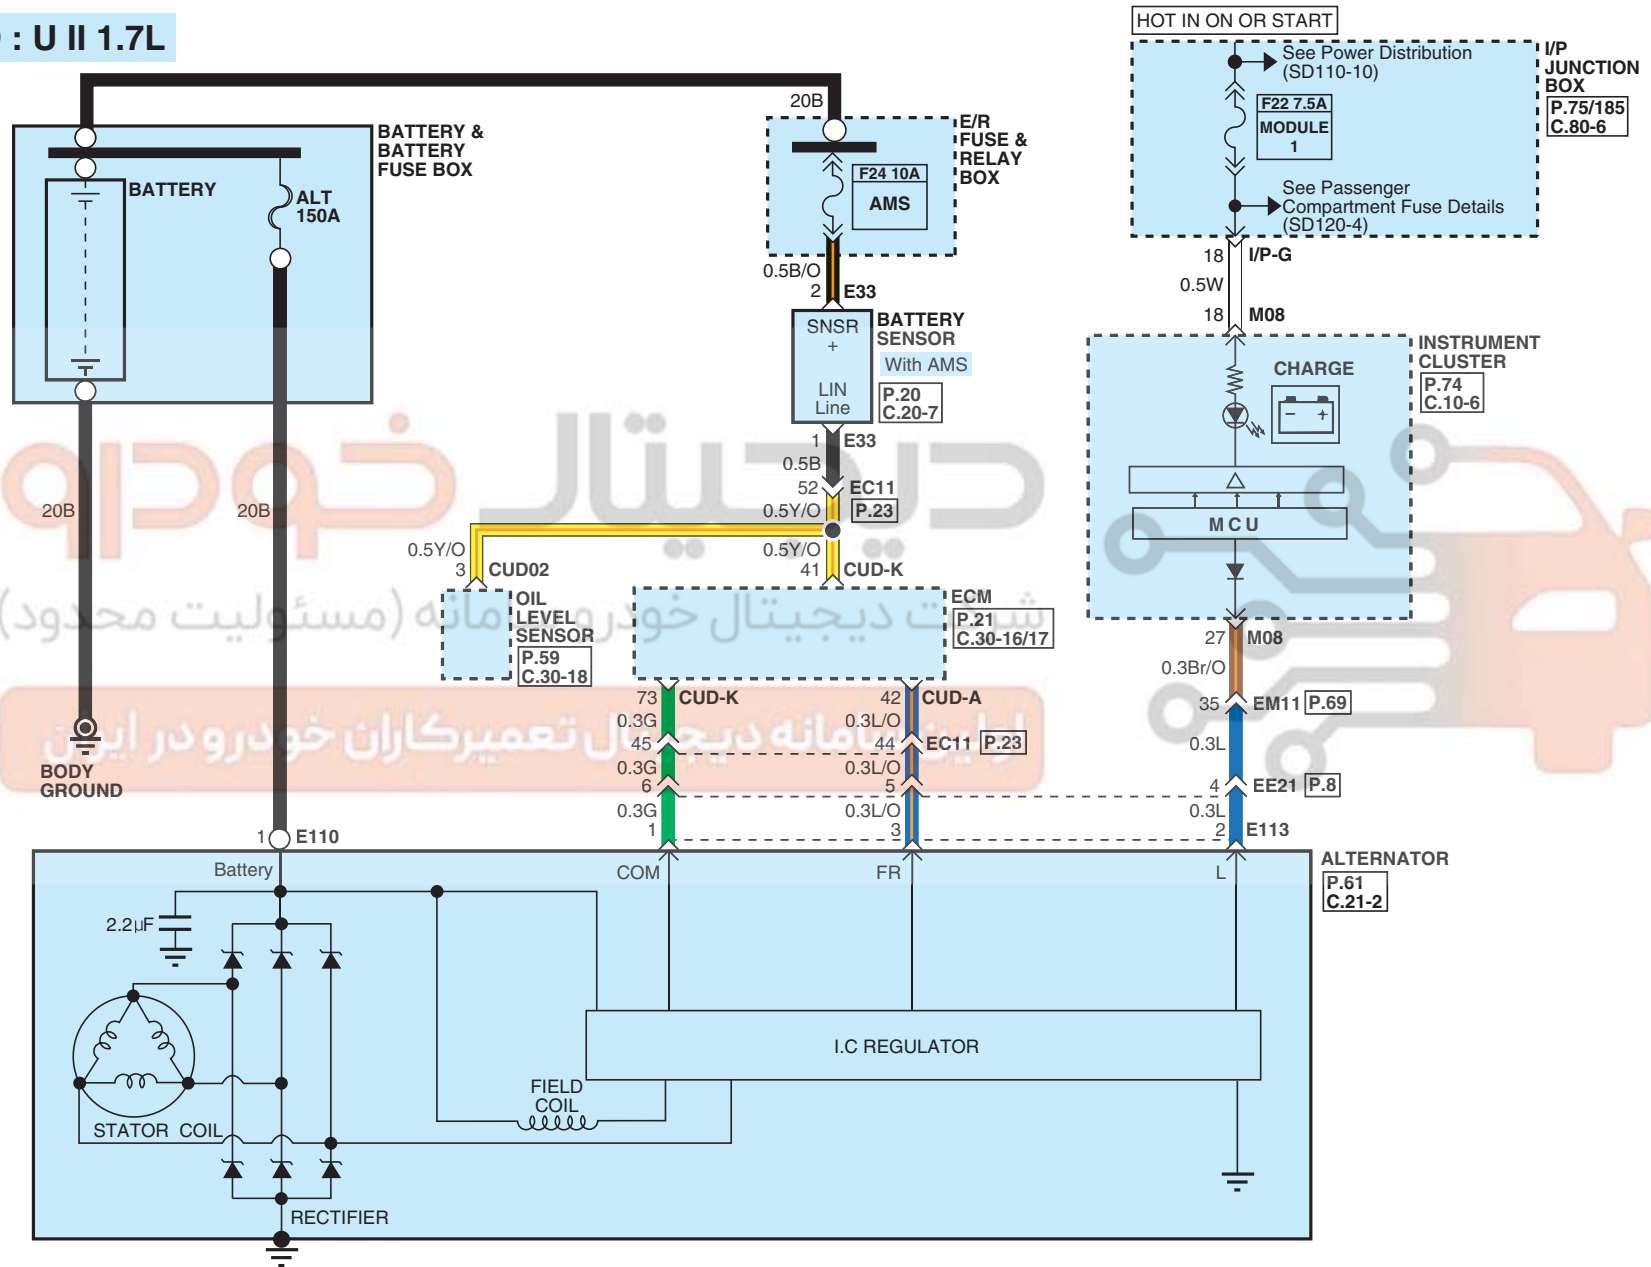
: U II 1.7L

HOT IN ON OR START

See Power Distribution (SD110-10)

F22 7.5A
MODULE
1

See Passenger Compartment Fuse Details (SD120-4)

I/P JUNCTION BOX
P.75/185
C.80-6

20B

BATTERY & BATTERY FUSE BOX

BATTERY

ALT 150A

E/R FUSE & RELAY BOX

F24 10A
AMS

0.5B/O
2 E33

SNSR
+
LIN Line

BATTERY SENSOR
With AMS
P.20
C.20-7

1 E33
0.5B
52 EC11
0.5Y/O P.23

18 I/P-G
0.5W
18 M08

INSTRUMENT CLUSTER
P.74
C.10-6

CHARGE

MCU

20B
20B

0.5Y/O
3 CUD02

0.5Y/O
41 CUD-K

OIL LEVEL SENSOR
P.59
C.30-18

ECM
P.21
C.30-16/17

27 M08
0.3Br/O
35 EM11 P.69

BODY GROUND

73 CUD-K
0.3G
45
0.3G
6
0.3G
1

42 CUD-A
0.3L/O
44 EC11 P.23
0.3L/O
5
0.3L/O
3

0.3L
4 EE21 P.8
0.3L
2 E113

1 E110

ALTERNATOR
P.61
C.21-2

Battery
COM
FR
L

2.2μF

I.C REGULATOR

FIELD COIL

STATOR COIL

RECTIFIER

دیجیتال خودرو

شرکت دیجیتال خودرو سامانه (مسئولیت محدود)

اولین سامانه دیجیتال تعمیرکاران خودرو در ایران